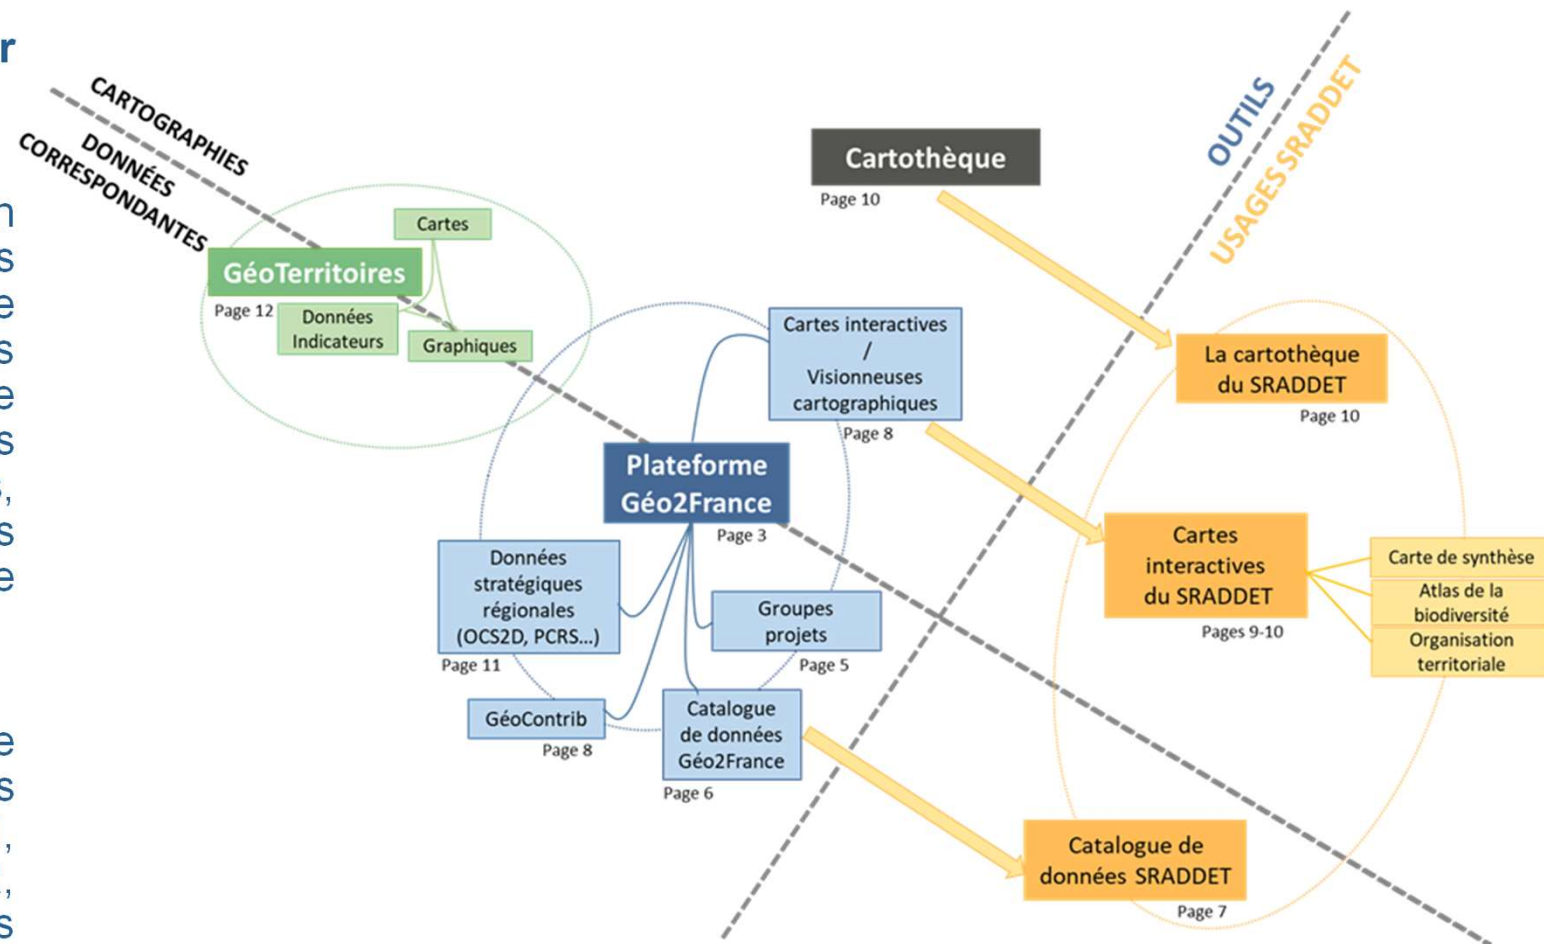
r

n
s
e
s
e
e
s
s
,
s
e

e
s
,
,
s

CARTOGRAPHIES
DONNÉES
CORRESPONDANTES

OUTILS
USAGES SRADDET

Cartothèque
Page 10

Cartes
GéoTerritoires
Page 12
Données Indicateurs
Graphiques

Cartes interactives / Visionneuses cartographiques
Page 8

La cartothèque du SRADDET
Page 10

Plateforme Géo2France
Page 3

Données stratégiques régionales (OCS2D, PCRS...)
Page 11

Groupes projets
Page 5

Cartes interactives du SRADDET
Pages 9-10

Carte de synthèse
Atlas de la biodiversité
Organisation territoriale

GéoContrib
Page 8

Catalogue de données Géo2France
Page 6

Catalogue de données SRADDET
Page 7